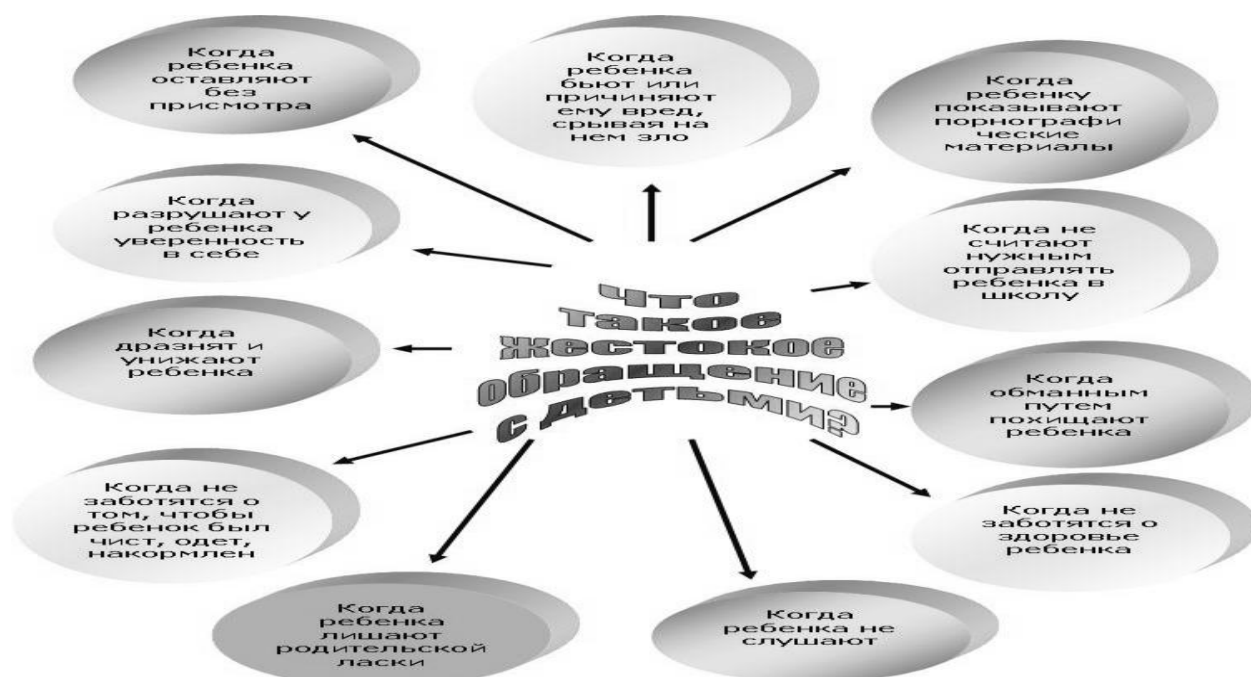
Что такое жестокое обращение с детьми?

Когда ребенка оставляют без присмотра

Когда ребенка бьют или причиняют ему вред, срывая на нем зло

Когда ребенку показывают порнографические материалы

Когда разрушают у ребенка уверенность в себе

Когда не считают нужным отправлять ребенка в школу

Когда дразнят и унижают ребенка

Когда обманным путем похищают ребенка

Когда не заботятся о том, чтобы ребенок был чист, одет, накормлен

Когда не заботятся о здоровье ребенка

Когда ребенка лишают родительской ласки

Когда ребенка не слушают